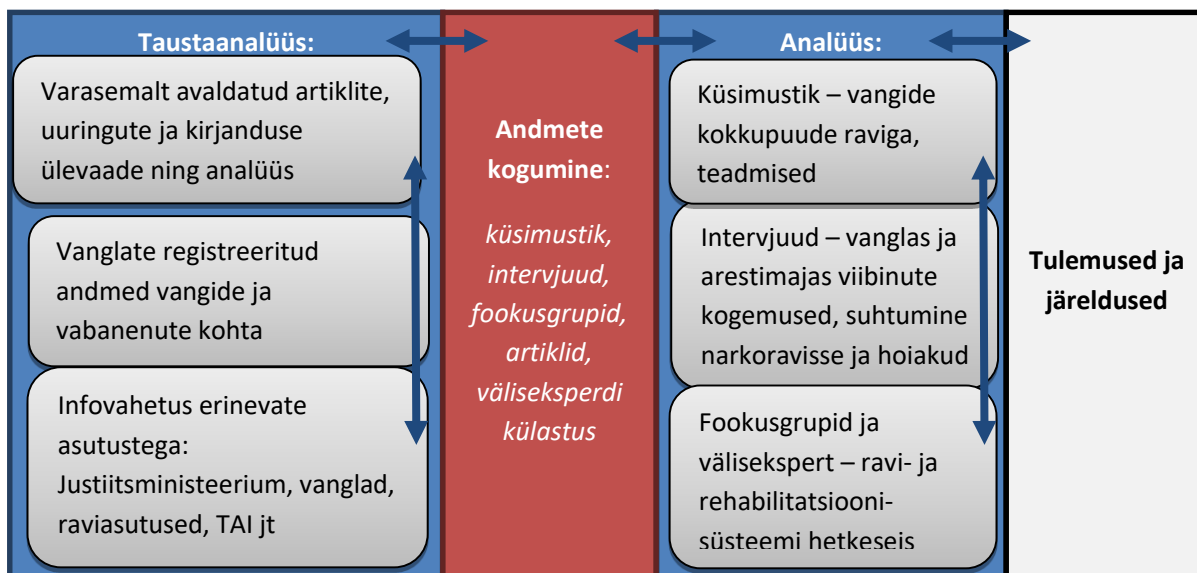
Taustaanalüüs:

Varasemalt avaldatud artiklite, uuringute ja kirjanduse ülevaade ning analüüs

Vanglate registreeritud andmed vangide ja vabanenute kohta

Infovahetus erinevate asutustega: Justiitsministeerium, vanglad, raviasutused, TAI jt

Andmete kogumine:

küsimustik, intervjuud, fookusgrupid, artiklid, välisekspert külastus

Analüüs:

Küsimustik – vangide kokkupuude raviga, teadmised

Intervjuud – vanglas ja arestimajas viibinute kogemused, suhtumine narkoravisse ja hoiakud

Fookusgrupid ja välisekspert – ravi- ja rehabilitatsioonisüsteemi hetkeseis

Tulemused ja järeldused